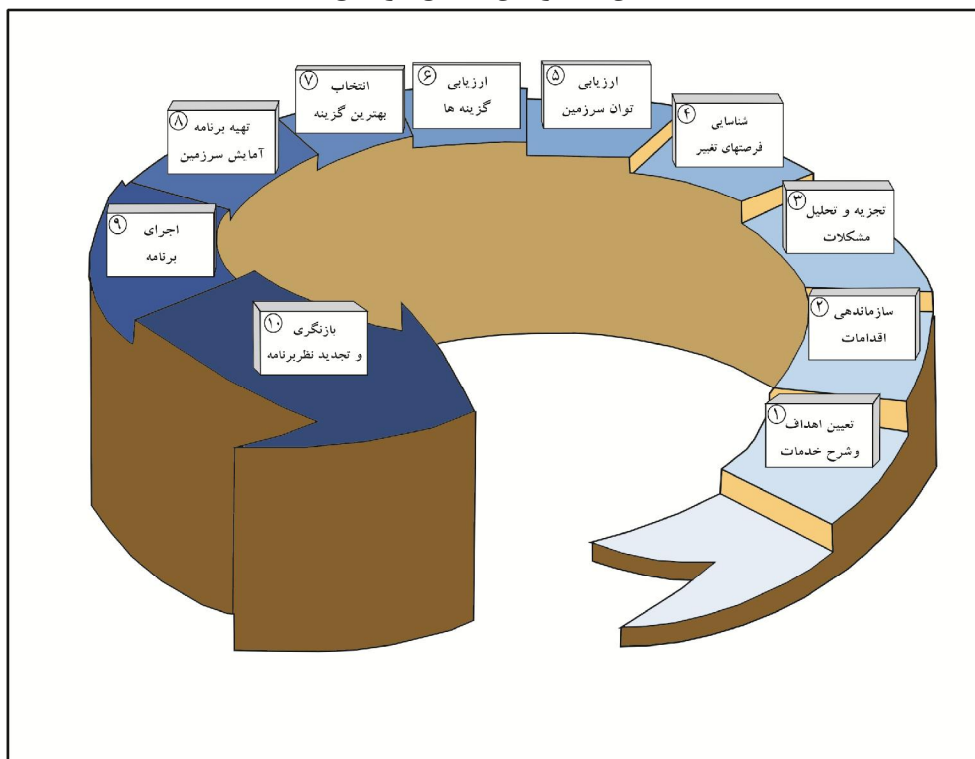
۱ تعیین اهداف وشرح خدمات

۲ سازماندهی اقدامات

۳ تجزیه و تحلیل مشکلات

۴ شناسایی فرصتهای تغییر

۵ ارزیابی توان سرزمین

۶ ارزیابی گزینه ها

۷ انتخاب بهترین گزینه

۸ تهیه برنامه آمایش سرزمین

۹ اجرای برنامه

۱۰ بازنگری و تجدید نظربرنامه